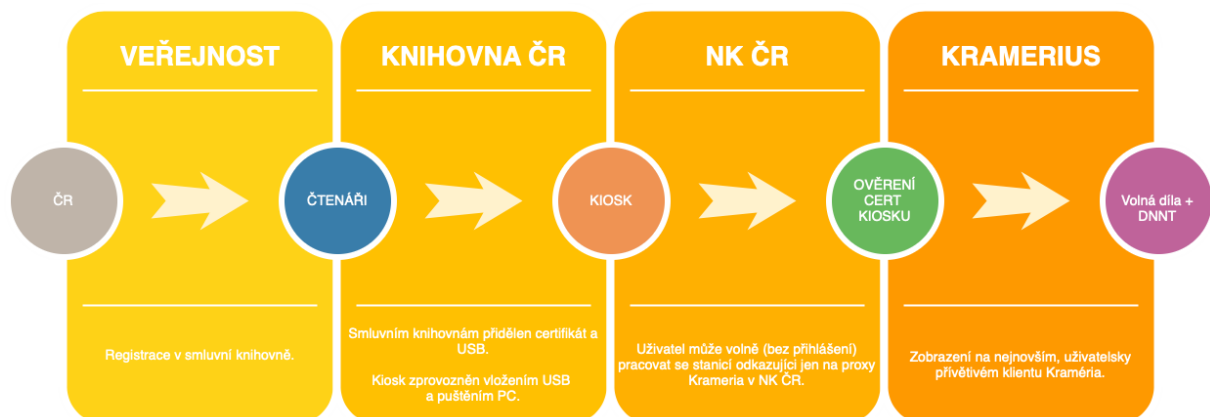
VEŘEJNOST

KNIHOVNA ČR

NK ČR

KRAMERIUS

ČR

ČTENÁŘI

KIOSK

OVĚŘENÍ CERT KIOSKU

Volná díla + DNNT

Registrace v smluvní knihovně.

Smluvním knihovnám přidělen certifikát a USB.

Kiosk zprovozněn vložením USB a puštěním PC.

Uživatel může volně (bez přihlášení) pracovat se stanicí odkazující jen na proxy Krameria v NK ČR.

Zobrazení na nejnovším, uživatelsky přívětivém klientu Kraméria.